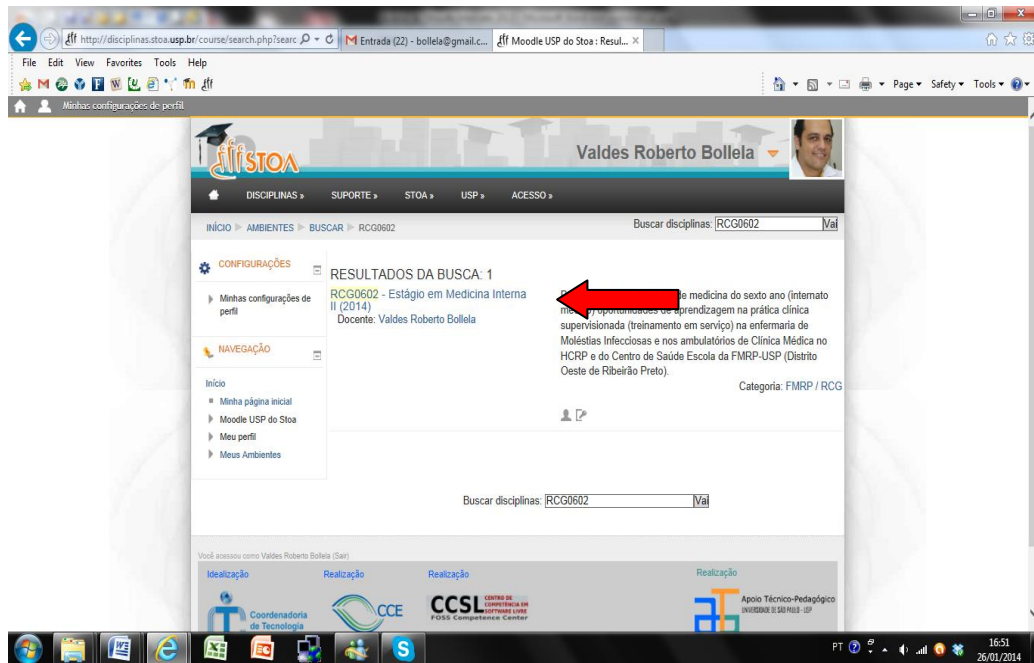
http://disciplinas.stoa.usp.br/course/search.php?searc
M Entrada (22) - bollela@gmail.c...
Moodle USP do Stoa : Resul... ×
File Edit View Favorites Tools Help
Page ▾ Safety ▾ Tools ▾
Minhas configurações de perfil

STOA
Valdes Roberto Bollela

DISCIPLINAS » SUPORTE » STOA » USP » ACESSO »

INÍCIO ▸ AMBIENTES ▸ BUSCAR ▸ RCG0602
Buscar disciplinas: RCG0602 Vai

CONFIGURAÇÕES
Minhas configurações de perfil

NAVEGAÇÃO
Início
Minha página inicial
Moodle USP do Stoa
Meu perfil
Meus Ambientes

RESULTADOS DA BUSCA: 1
RCG0602 - Estágio em Medicina Interna II (2014)
Docente: Valdes Roberto Bollela

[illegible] de medicina do sexto ano (internato me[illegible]) oportunidades de aprendizagem na prática clínica supervisionada (treinamento em serviço) na enfermaria de Moléstias Infecciosas e nos ambulatórios de Clínica Médica no HCRP e do Centro de Saúde Escola da FMRP-USP (Distrito Oeste de Ribeirão Preto).
Categoria: FMRP / RCG

Buscar disciplinas: RCG0602 Vai

Você acessou como Valdes Roberto Bollela (Sair)
Idealização Realização Realização Realização
Coordenadoria de Tecnologia
CCE
CCSL CENTRO DE COMPETÊNCIA EM SOFTWARE LIVRE FOSS Competence Center
Apoio Técnico-Pedagógico UNIVERSIDADE DE SÃO PAULO - USP

PT 16:51 26/01/2014